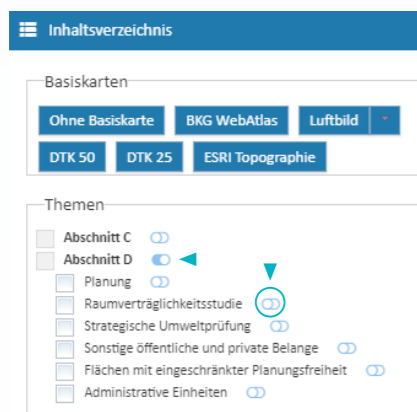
Inhaltsverzeichnis

Basiskarten

Ohne Basiskarte
BKG WebAtlas
Luftbild
DTK 50
DTK 25
ESRI Topographie

Themen

Abschnitt C
Abschnitt D
Planung
Raumverträglichkeitsstudie
Strategische Umweltprüfung
Sonstige öffentliche und private Belange
Flächen mit eingeschränkter Planungsfreiheit
Administrative Einheiten